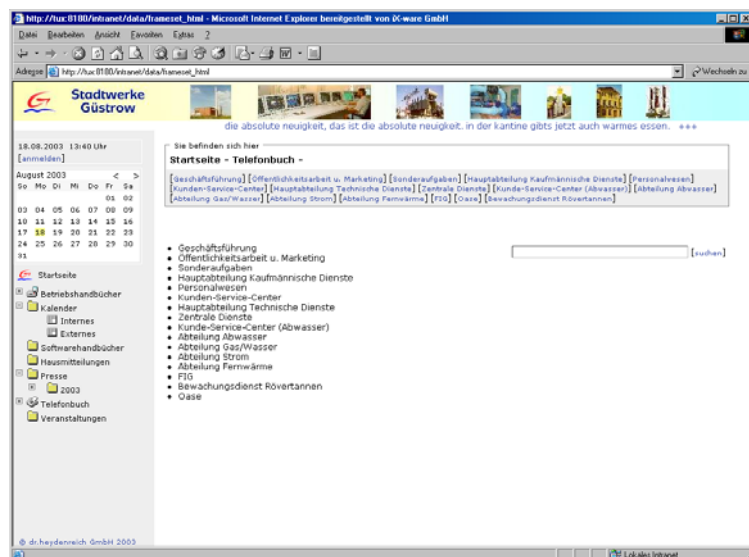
http://tux:8100/intranet/data/frameset_html - Microsoft Internet Explorer bereitgestellt von iX-ware GmbH

Datei Bearbeiten Ansicht Favoriten Extras ?

Adresse http://tux:8100/intranet/data/frameset_html

Wechseln zu

Stadtwerke Güstrow

die absolute neuigkeit, das ist die absolute neuigkeit. in der kantine gibts jetzt auch warmes essen. +++

18.08.2003 13:40 Uhr
[anmelden]

| August 2003 | | | | | < | > |
|---|---|---|---|---|---|---|
| So | Mo | Di | Mi | Do | Fr | Sa |
| | | | | | 01 | 02 |
| 03 | 04 | 05 | 06 | 07 | 08 | 09 |
| 10 | 11 | 12 | 13 | 14 | 15 | 16 |
| 17 | 18 | 19 | 20 | 21 | 22 | 23 |
| 24 | 25 | 26 | 27 | 28 | 29 | 30 |
| 31 | | | | | | |

Startseite
Betriebshandbücher
Kalender
Internes
Externes
Softwarehandbücher
Hausmitteilungen
Presse
2003
Telefonbuch
Veranstaltungen

© dr.haydenreich GmbH 2003

Sie befinden sich hier
Startseite - Telefonbuch -

[Geschäftsführung] [Öffentlichkeitsarbeit u. Marketing] [Sonderaufgaben] [Hauptabteilung Kaufmännische Dienste] [Personalwesen] [Kunden-Service-Center] [Hauptabteilung Technische Dienste] [Zentrale Dienste] [Kunde-Service-Center (Abwasser)] [Abteilung Abwasser] [Abteilung Gas/Wasser] [Abteilung Strom] [Abteilung Fernwärme] [FIG] [Oase] [Bewachungsdienst Rövertannen]

[suchen]

• Geschäftsführung
• Öffentlichkeitsarbeit u. Marketing
• Sonderaufgaben
• Hauptabteilung Kaufmännische Dienste
• Personalwesen
• Kunden-Service-Center
• Hauptabteilung Technische Dienste
• Zentrale Dienste
• Kunde-Service-Center (Abwasser)
• Abteilung Abwasser
• Abteilung Gas/Wasser
• Abteilung Strom
• Abteilung Fernwärme
• FIG
• Bewachungsdienst Rövertannen
• Oase

Lokales Intranet